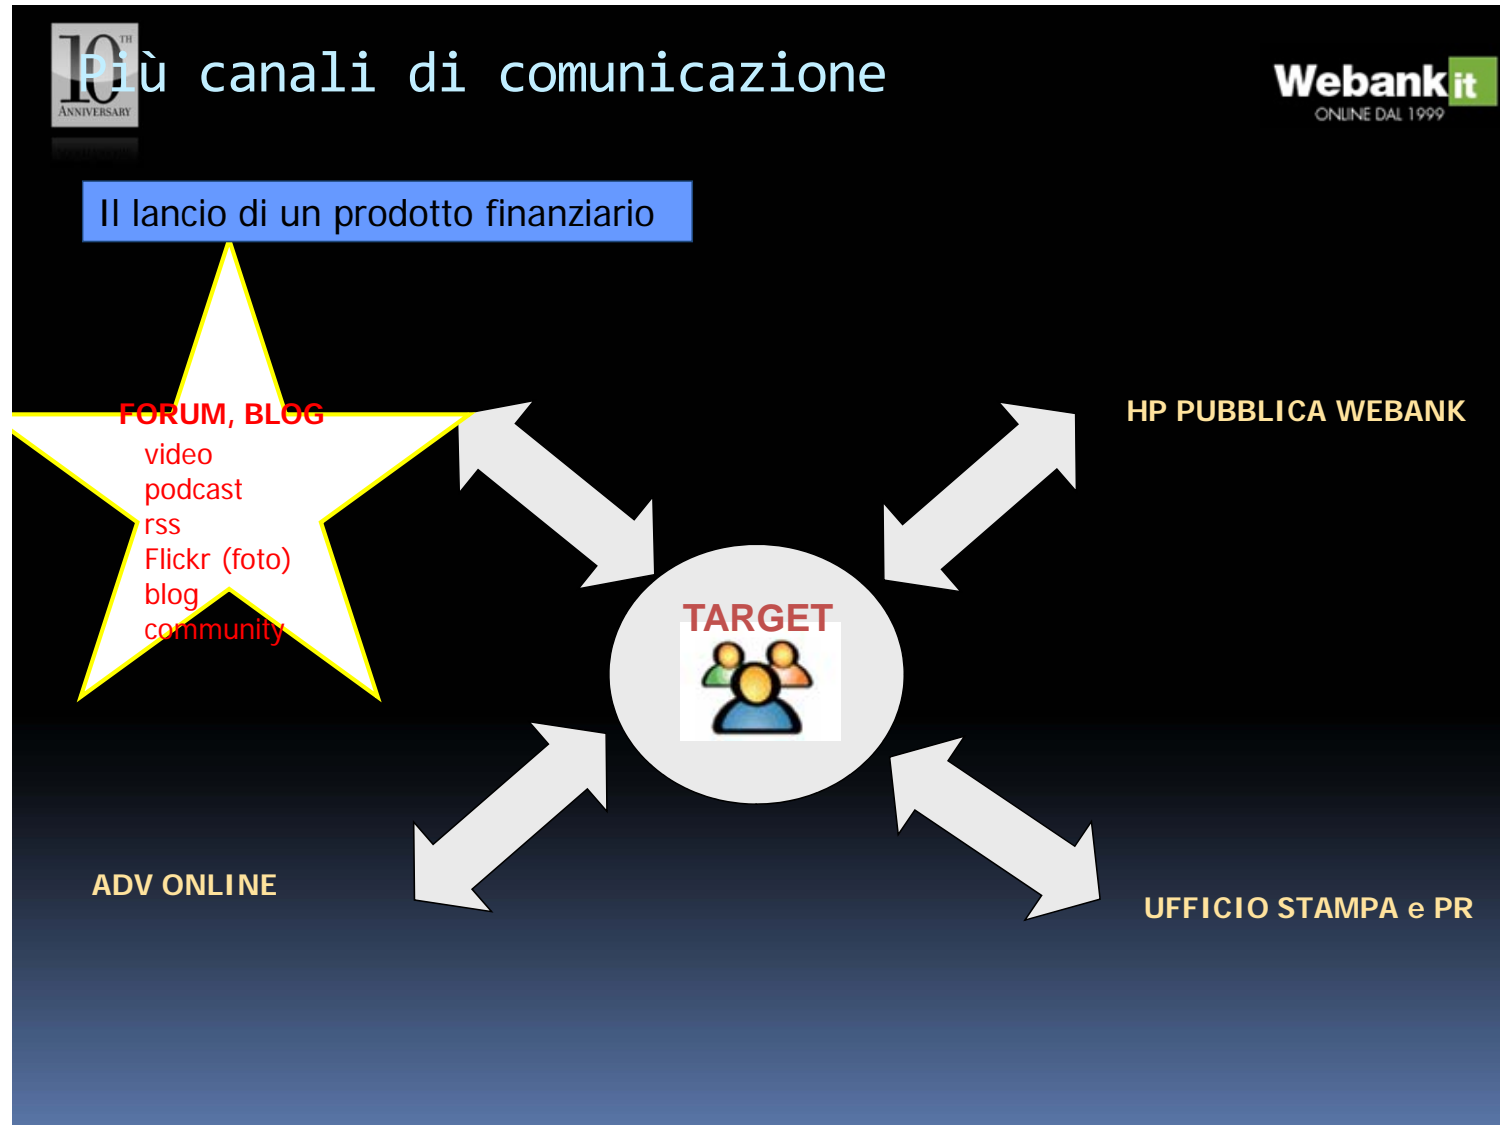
10TH ANNIVERSARY

Più canali di comunicazione

Webank it
ONLINE DAL 1999

Il lancio di un prodotto finanziario

FORUM, BLOG
video
podcast
rss
Flickr (foto)
blog
community

HP PUBBLICA WEBANK

TARGET

ADV ONLINE

UFFICIO STAMPA e PR